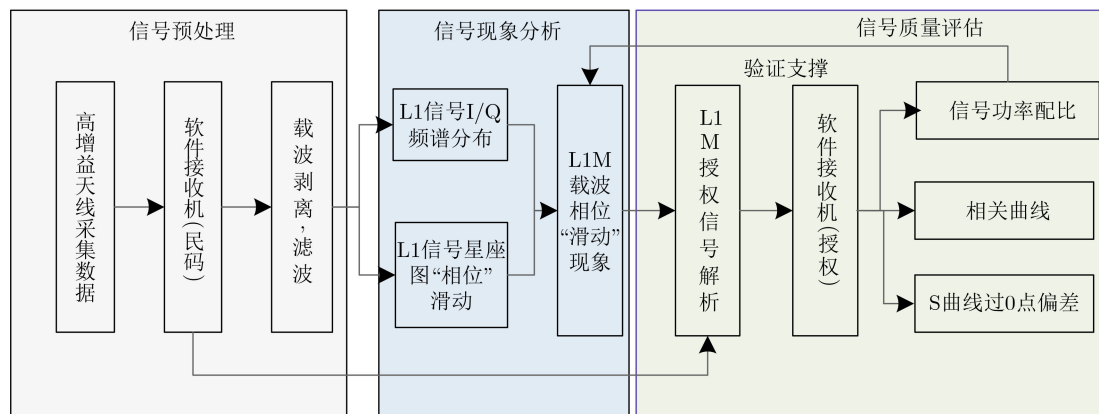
信号预处理

高增益天线采集数据

软件接收机(民码)

载波剥离,滤波

信号现象分析

L1信号I/Q频谱分布

L1信号星座图“相位”滑动

L1M载波相位“滑动”现象

信号质量评估

验证支撑

L1M授权信号解析

软件接收机(授权)

信号功率配比

相关曲线

S曲线过0点偏差